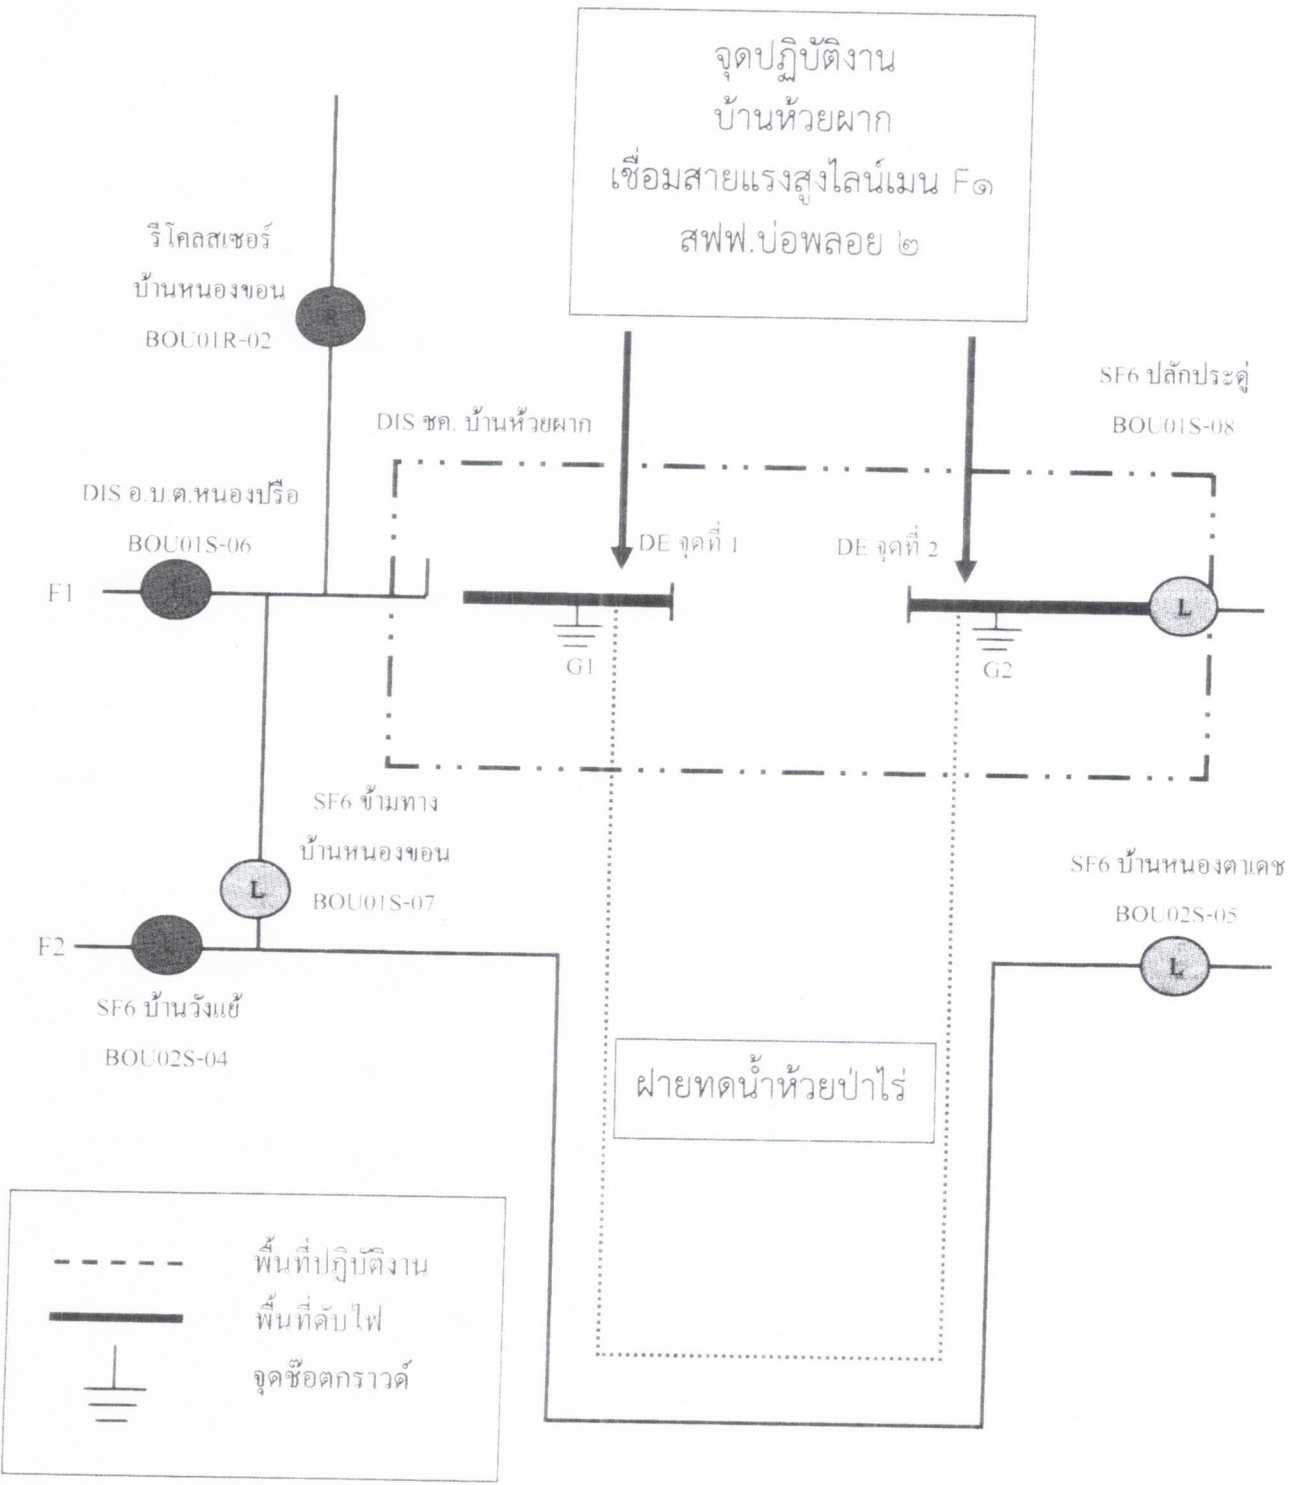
จุดปฏิบัติงาน
บ้านห้วยผาก
เชื่อมสายแรงสูงไลน์เมน F๑
สฟฟ.บ่อพลอย ๒

รีโคลสเซอร์
บ้านหนองขอน
BOU01R-02

R

SF6 ปลักประดู่
BOU01S-08

DIS ชค. บ้านห้วยผาก

DIS อ.บ.ต.หนองปรือ
BOU01S-06

DE จุดที่ 1

DE จุดที่ 2

F1

L

G1

G2

SF6 ข้ามทาง
บ้านหนองขอน
BOU01S-07

L

SF6 บ้านหนองตาเดช
BOU02S-05

F2

L

SF6 บ้านวังแย้
BOU02S-04

ฝายทดน้ำห้วยป่าไร่

พื้นที่ปฏิบัติงาน
พื้นที่ดับไฟ
จุดช๊อตกราวด์